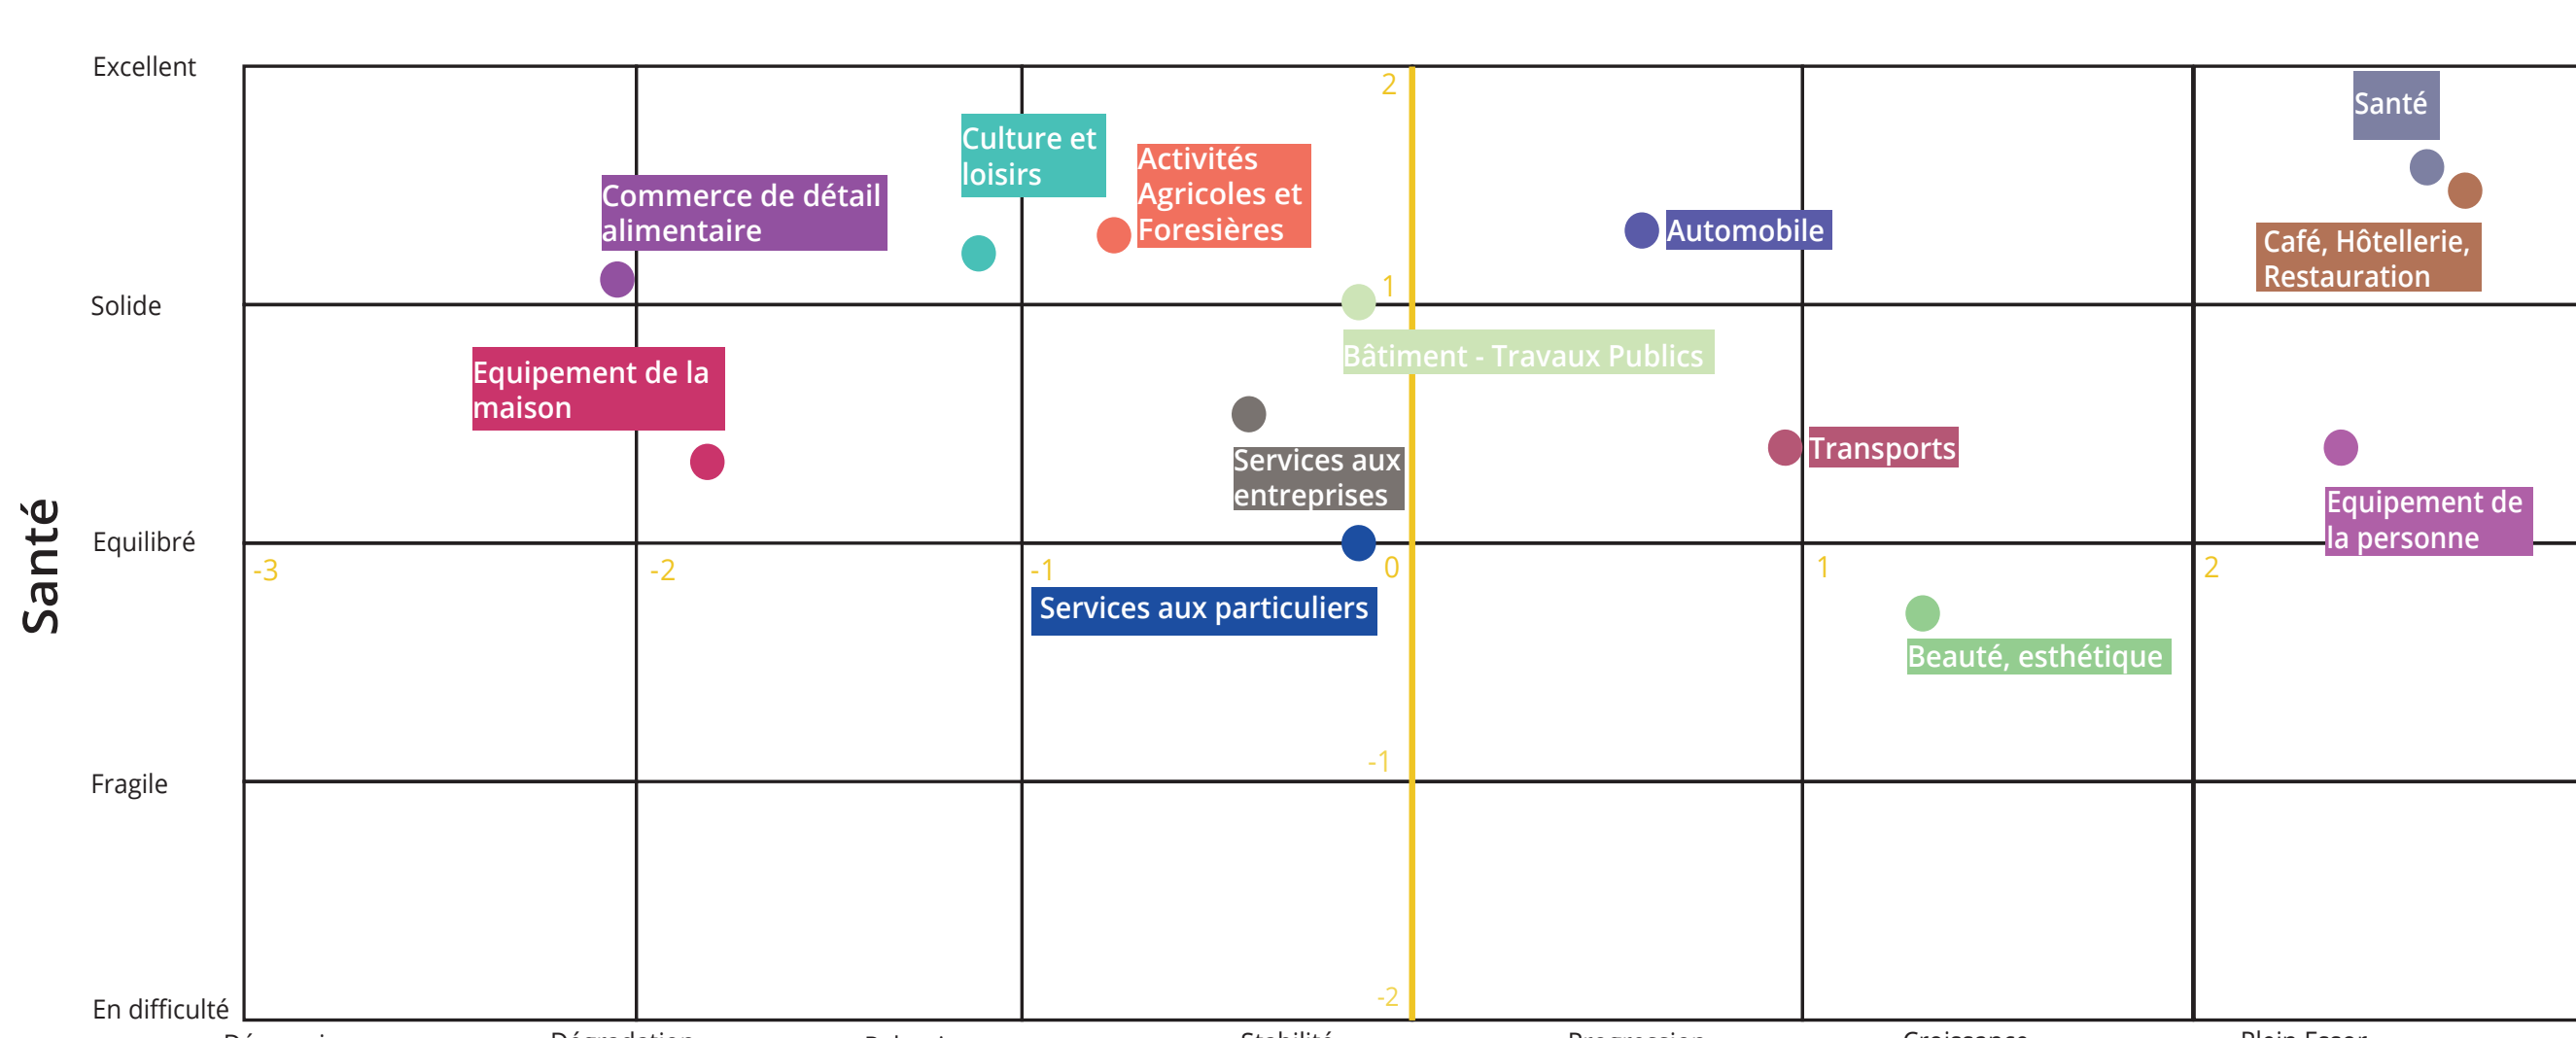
Santé

Excellent

Solide

Equilibré

Fragile

En difficulté

2

1

0

-1

-2

-3

-2

-1

1

2

Culture et loisirs

Activités Agricoles et Foresières

Commerce de détail alimentaire

Santé

Automobile

Café, Hôtellerie, Restauration

Bâtiment - Travaux Publics

Equipement de la maison

Services aux entreprises

Transports

Equipement de la personne

Services aux particuliers

Beauté, esthétique

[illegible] Dégradation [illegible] Stabilité Progression Croissance Plein Essor